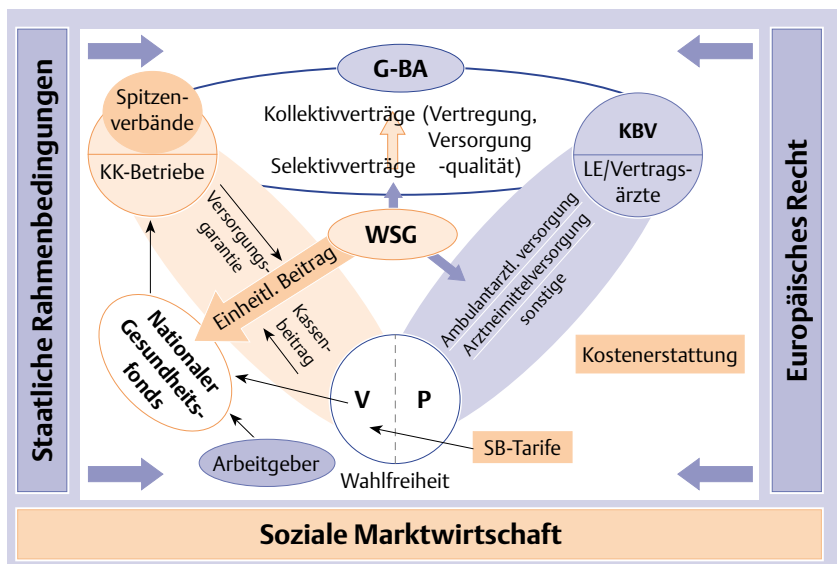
Staatliche Rahmenbedingungen

G-BA

Spitzenverbände

KK-Betriebe

Kollektivverträge (Vertregung, Versorgung -qualität)

Selektivverträge

KBV

LE/Vertragsärzte

Versorgungsgarantie

WSG

Einheitl. Beitrag

Kassenbeitrag

Ambulantarztl. versorgung
Arzteimittelversorgung
sonstige

Nationaler Gesundheitsfonds

V

P

Kostenerstattung

SB-Tarife

Arbeitgeber

Wahlfreiheit

Europäisches Recht

Soziale Marktwirtschaft